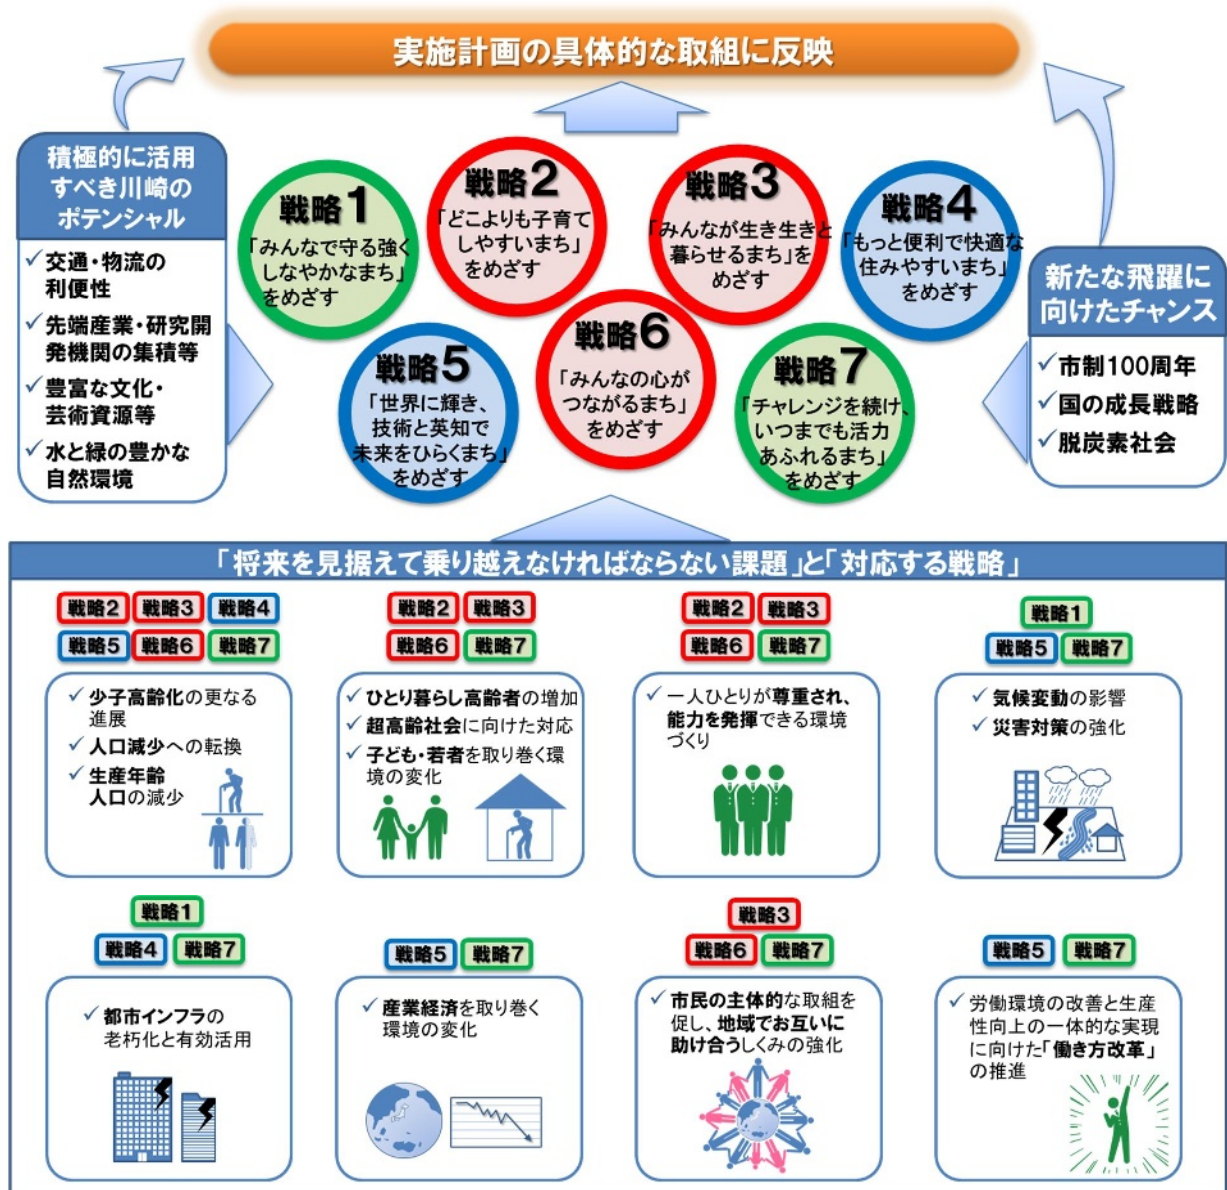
実施計画の具体的な取組に反映

積極的に活用すべき川崎のポテンシャル

✓交通・物流の利便性
✓先端産業・研究開発機関の集積等
✓豊富な文化・芸術資源等
✓水と緑の豊かな自然環境

戦略1
「みんなで守る強くしなやかなまち」をめざす

戦略2
「どこよりも子育てしやすいまち」をめざす

戦略3
「みんなが生き生きと暮らせるまち」をめざす

戦略4
「もっと便利で快適な住みやすいまち」をめざす

戦略5
「世界に輝き、技術と英知で未来をひらくまち」をめざす

戦略6
「みんなの心がつながるまち」をめざす

戦略7
「チャレンジを続け、いつまでも活力あふれるまち」をめざす

新たな飛躍に向けたチャンス

✓市制100周年
✓国の成長戦略
✓脱炭素社会

「将来を見据えて乗り越えなければならない課題」と「対応する戦略」

戦略2 戦略3 戦略4 戦略5 戦略6 戦略7
✓少子高齢化の更なる進展
✓人口減少への転換
✓生産年齢人口の減少

戦略2 戦略3 戦略6 戦略7
✓ひとり暮らし高齢者の増加
✓超高齢社会に向けた対応
✓子ども・若者を取り巻く環境の変化

戦略2 戦略3 戦略6 戦略7
✓一人ひとりが尊重され、能力を発揮できる環境づくり

戦略1 戦略5 戦略7
✓気候変動の影響
✓災害対策の強化

戦略1 戦略4 戦略7
✓都市インフラの老朽化と有効活用

戦略5 戦略7
✓産業経済を取り巻く環境の変化

戦略3 戦略6 戦略7
✓市民の主体的な取組を促し、地域でお互いに助け合うしくみの強化

戦略5 戦略7
✓労働環境の改善と生産性向上の一体的な実現に向けた「働き方改革」の推進